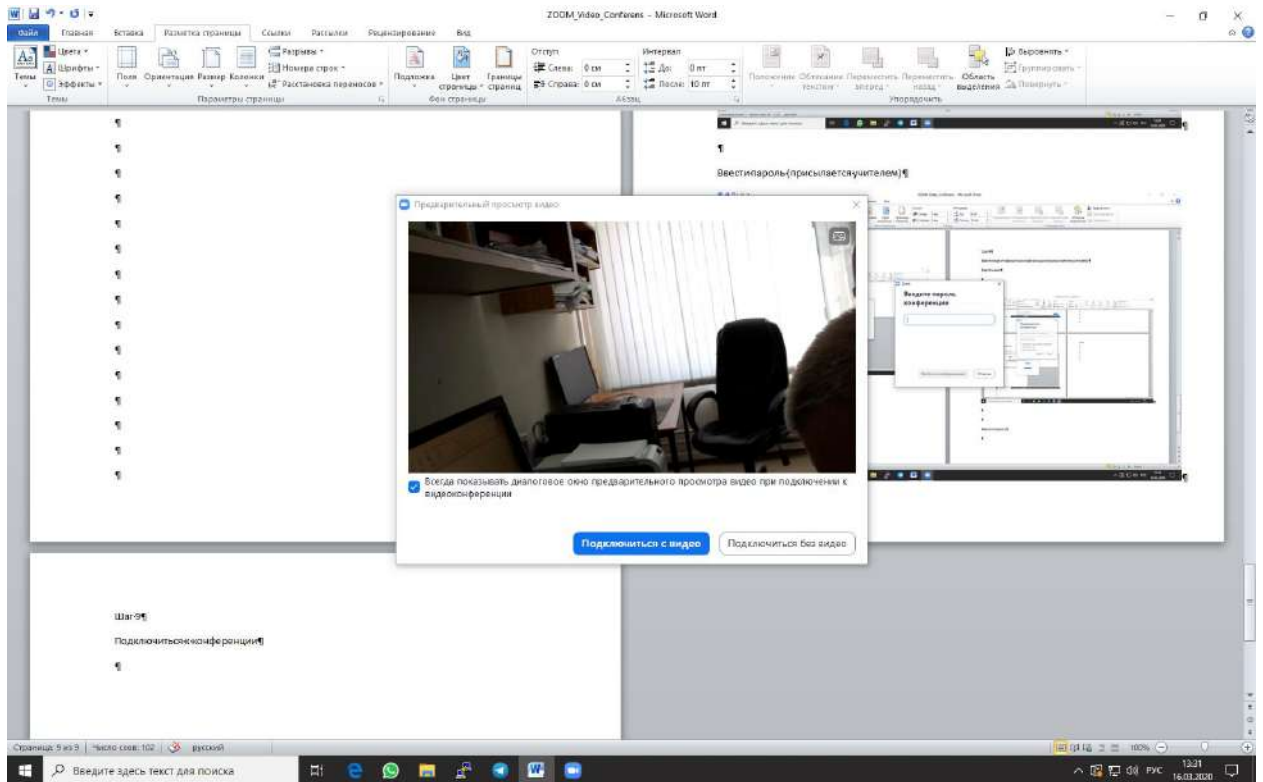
ZOOM_Video_Conferens - Microsoft Word

Файл Главная Вставка Разметка страницы Ссылки Рассылки Рецензирование Вид

Цвета Шрифты Эффекты Темы Поля Ориентация Размер Колонки Разрывы Номера строк Расстановка переносов Параметры страницы Подложка Цвет страницы Границы страниц Фон страницы Отступ Слева: 0 см Справа: 0 см Интервал До: 0 пт После: 10 пт Абзац Положение Обтекание текстом Переместить вперед Переместить назад Область выделения Выровнять Группировать Повернуть Упорядочить

¶
¶
¶
¶
¶
¶
¶
¶
¶
¶
¶
¶
¶
¶
¶

¶

Ввести пароль (присылается учителем)¶

Введите пароль конференции

Предварительный просмотр видео

Всегда показывать диалоговое окно предварительного просмотра видео при подключении к видеоконференции

Подключиться с видео

Подключиться без видео

Шаг 9¶

Подключиться к конференции¶

¶

Страница: 5 из 9 Число слов: 102 русский

100%

Введите здесь текст для поиска

РУС 13:31 16.03.2020